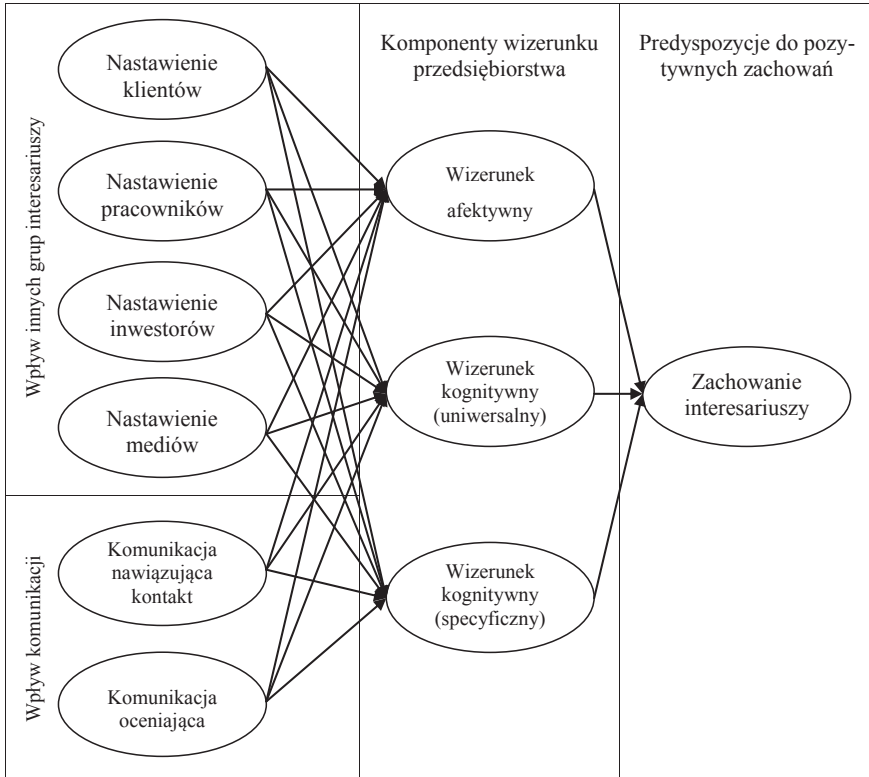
Wpływ innych grup interesariuszy

Nastawienie klientów

Nastawienie pracowników

Nastawienie inwestorów

Nastawienie mediów

Wpływ komunikacji

Komunikacja nawiązująca kontakt

Komunikacja oceniająca

Komponenty wizerunku przedsiębiorstwa

Wizerunek afektywny

Wizerunek kognitywny (uniwersalny)

Wizerunek kognitywny (specyficzny)

Predyspozycje do pozytywnych zachowań

Zachowanie interesariuszy